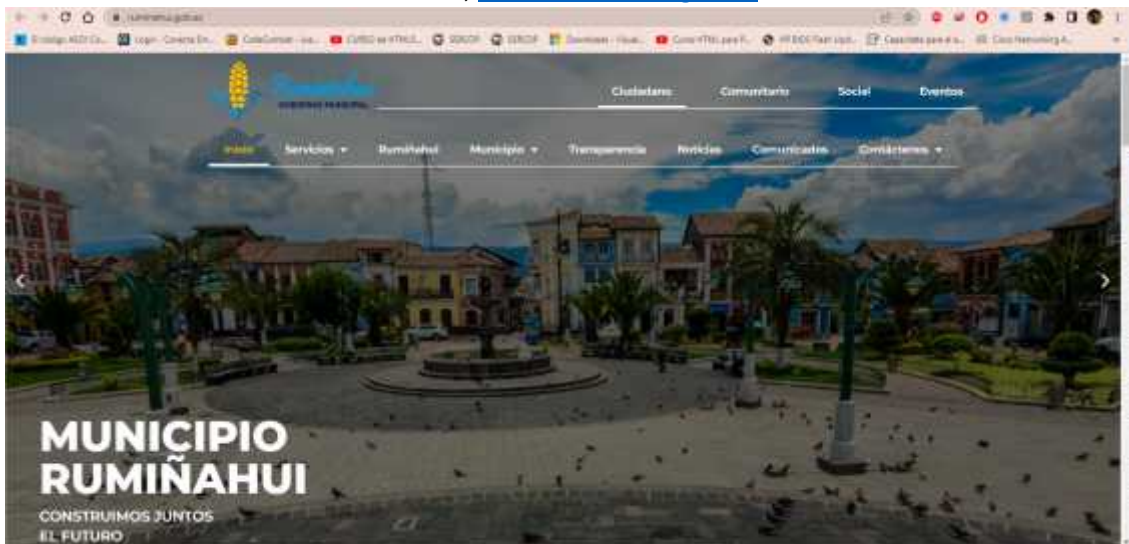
ruminahui.gob.ec

El código ASCII Co... Login - Coursera En... CodeCorner - ca... CURSO de HTML5... SENCOP SERCOP Downloads - Visual... Curso HTML para P... HP EIDS Flash Upd... Capacitate para el e... Cisco Networking A...

GOBIERNO MUNICIPAL

Ciudadano Comunitario Social Eventos

Inicio Servicios Rumiñahui Municipio Transparencia Noticias Comunicados Contáctenos

MUNICIPIO RUMIÑAHUI

CONSTRUIMOS JUNTOS EL FUTURO